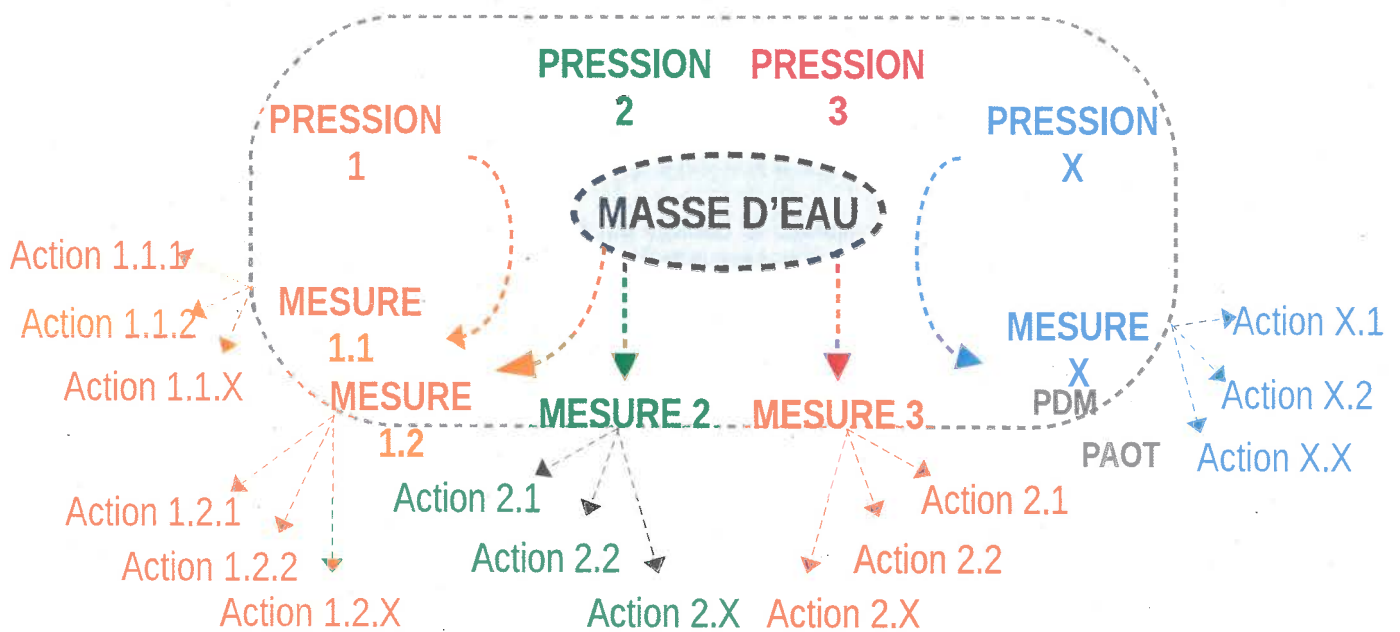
PRESSION 2

PRESSION 3

PRESSION 1

PRESSION X

MASSE D'EAU

Action 1.1.1

Action 1.1.2

Action 1.1.X

MESURE 1.1

MESURE 1.2

MESURE X

PDM

PAOT

Action X.1

Action X.2

Action X.X

MESURE 2

MESURE 3

Action 1.2.1

Action 1.2.2

Action 1.2.X

Action 2.1

Action 2.2

Action 2.X

Action 2.1

Action 2.2

Action 2.X